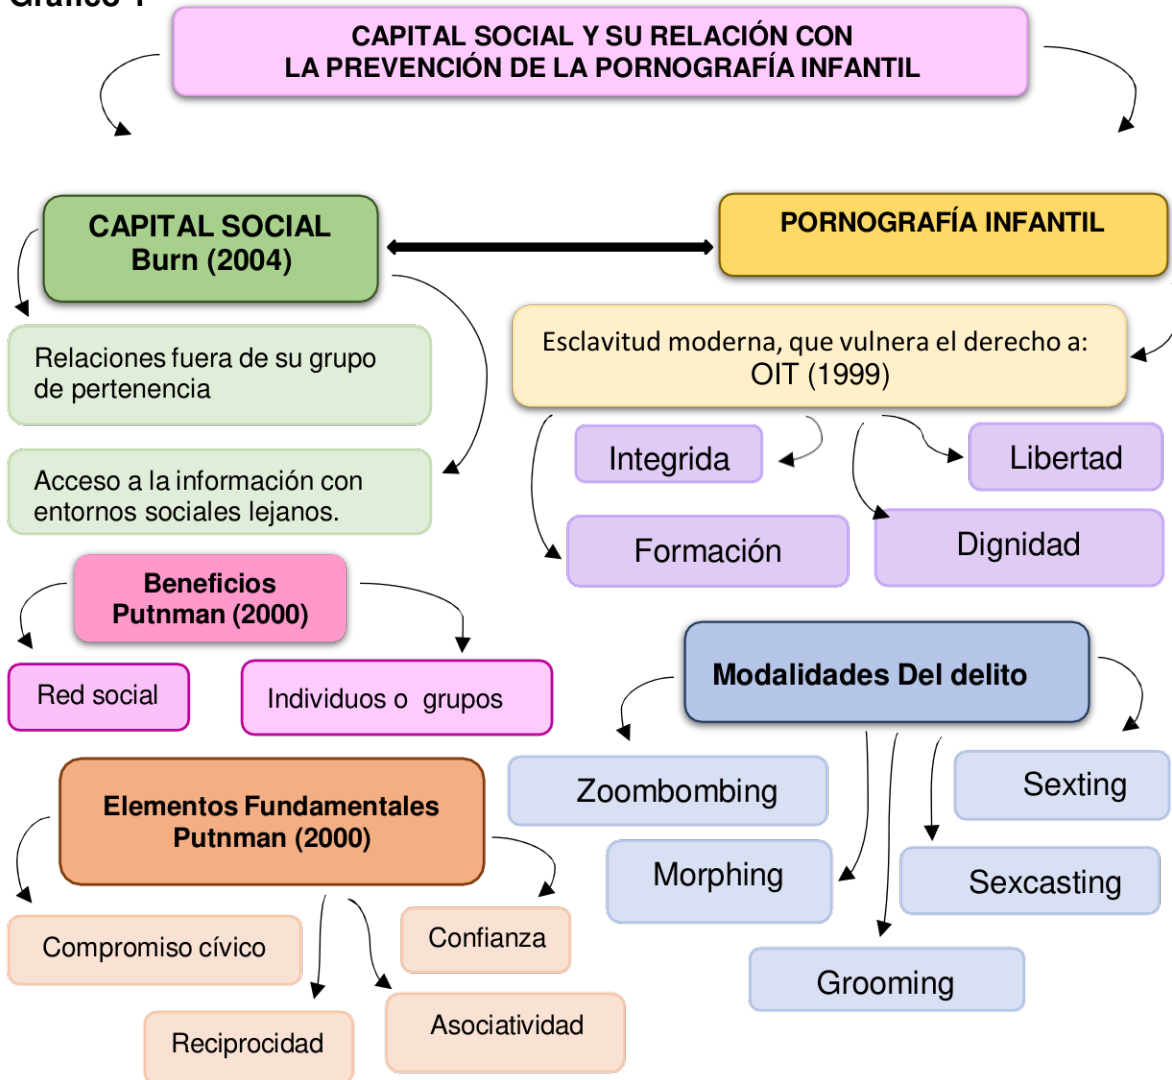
Gráfico 1

CAPITAL SOCIAL Y SU RELACIÓN CON LA PREVENCIÓN DE LA PORNOGRAFÍA INFANTIL

CAPITAL SOCIAL
Burn (2004)

PORNOGRAFÍA INFANTIL

Relaciones fuera de su grupo de pertenencia

Acceso a la información con entornos sociales lejanos.

Esclavitud moderna, que vulnera el derecho a:
OIT (1999)

Integrida

Libertad

Formación

Dignidad

Beneficios
Putnman (2000)

Red social

Individuos o grupos

Modalidades Del delito

Zoombombing

Sexting

Morphing

Sexcasting

Grooming

Elementos Fundamentales
Putnman (2000)

Compromiso cívico

Confianza

Reciprocidad

Asociatividad